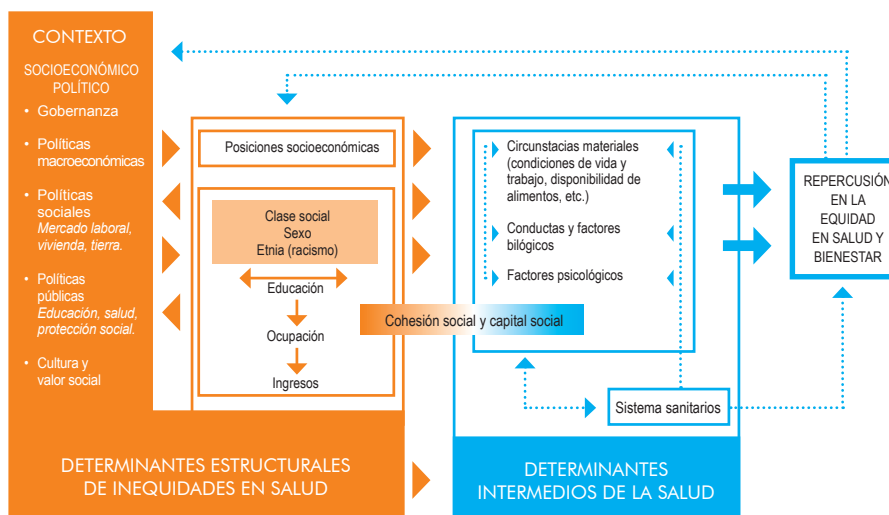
CONTEXTO

SOCIOECONÓMICO POLÍTICO

• Gobernanza

• Políticas macroeconómicas

• Políticas sociales *Mercado laboral, vivienda, tierra.*

• Políticas públicas *Educación, salud, protección social.*

• Cultura y valor social

Posiciones socioeconómicas

Clase social
Sexo
Etnia (racismo)

Educación

Ocupación

Ingresos

Cohesión social y capital social

Circunstacias materiales (condiciones de vida y trabajo, disponibilidad de alimentos, etc.)

Conductas y factores bilógicos

Factores psicológicos

Sistema sanitarios

REPERCUSIÓN EN LA EQUIDAD EN SALUD Y BIENESTAR

DETERMINANTES ESTRUCTURALES DE INEQUIDADES EN SALUD

DETERMINANTES INTERMEDIOS DE LA SALUD